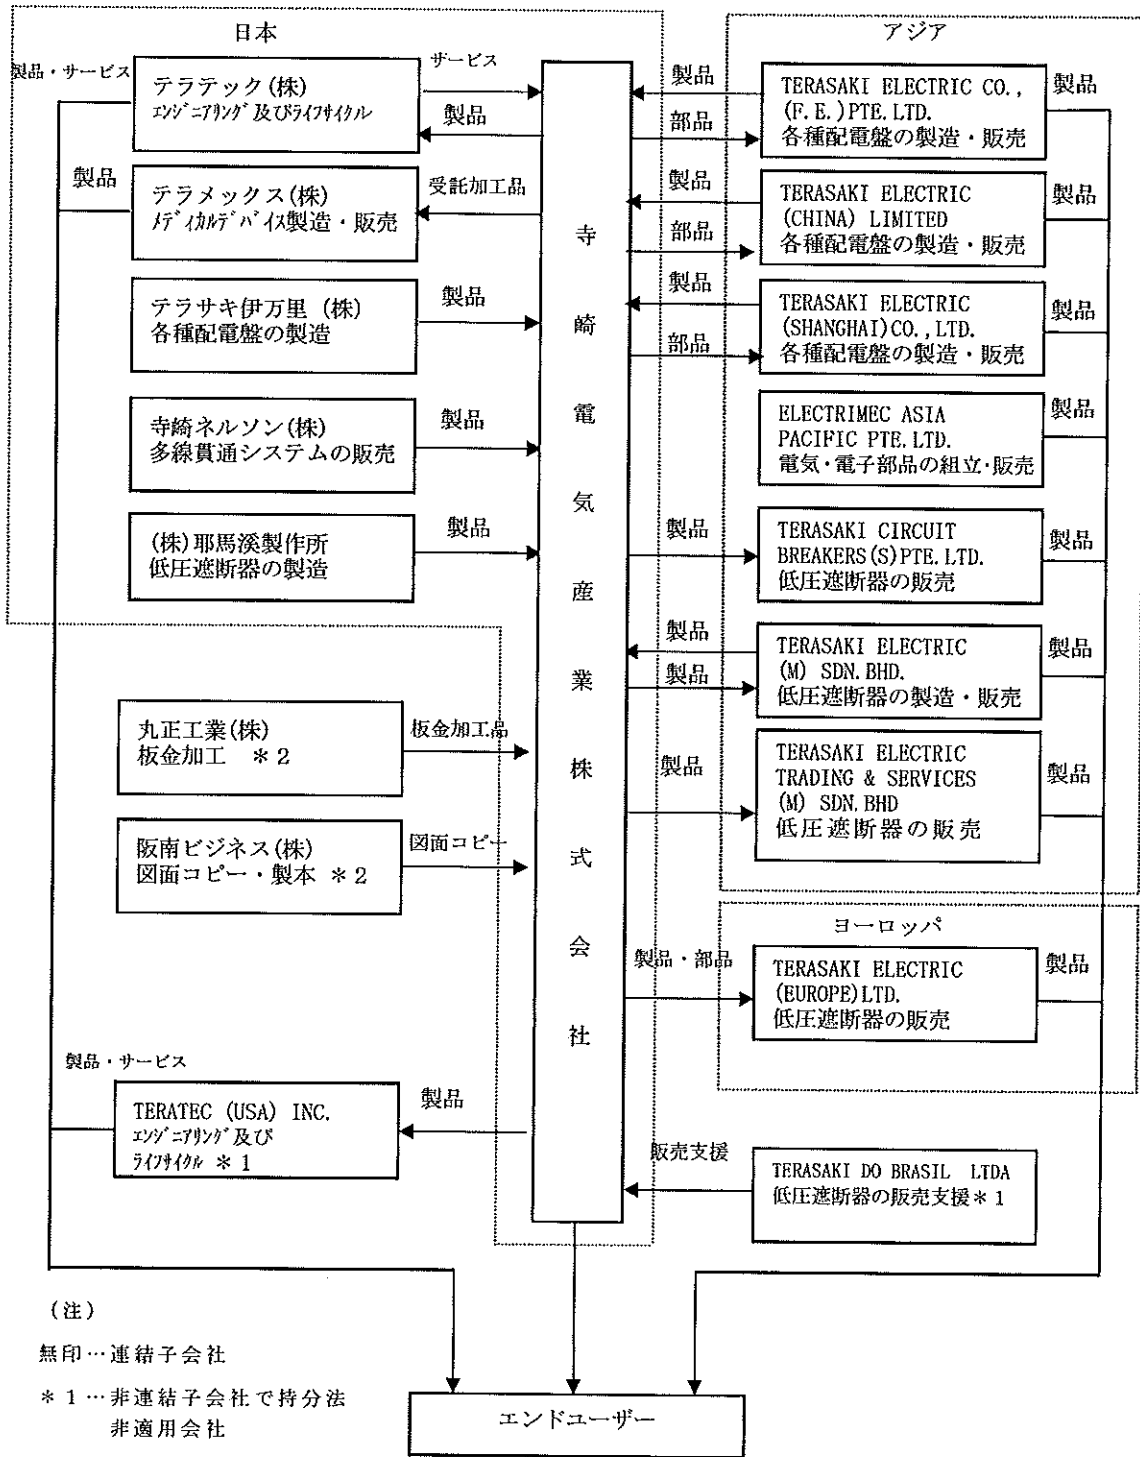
日本

アジア

製品・サービス

テラテック(株)
ｴﾝｼﾞﾆｱﾘﾝｸﾞ及びﾗｲﾌｻｲｸﾙ

サービス

製品

製品

TERASAKI ELECTRIC CO., (F.E.)PTE.LTD.
各種配電盤の製造・販売

製品

部品

製品

テラメックス(株)
ﾒﾃﾞｨｶﾙﾃﾞﾊﾞｲｽ製造・販売

受託加工品

製品

TERASAKI ELECTRIC (CHINA) LIMITED
各種配電盤の製造・販売

製品

部品

テラサキ伊万里(株)
各種配電盤の製造

製品

製品

TERASAKI ELECTRIC (SHANGHAI)CO.,LTD.
各種配電盤の製造・販売

製品

部品

寺崎ネルソン(株)
多線貫通システムの販売

製品

ELECTRIMEC ASIA PACIFIC PTE.LTD.
電気・電子部品の組立・販売

製品

(株)耶馬溪製作所
低圧遮断器の製造

製品

製品

TERASAKI CIRCUIT BREAKERS(S)PTE.LTD.
低圧遮断器の販売

製品

寺
崎
電
気
産
業
株
式
会
社

製品

TERASAKI ELECTRIC (M) SDN.BHD.
低圧遮断器の製造・販売

製品

製品

丸正工業(株)
板金加工 ＊2

板金加工品

製品

TERASAKI ELECTRIC TRADING & SERVICES (M) SDN.BHD
低圧遮断器の販売

製品

阪南ビジネス(株)
図面コピー・製本 ＊2

図面コピー

ヨーロッパ

製品・部品

TERASAKI ELECTRIC (EUROPE)LTD.
低圧遮断器の販売

製品

製品・サービス

TERATEC (USA) INC.
ｴﾝｼﾞﾆｱﾘﾝｸﾞ及び
ﾗｲﾌｻｲｸﾙ ＊1

製品

販売支援

TERASAKI DO BRASIL LTDA
低圧遮断器の販売支援＊1

(注)

無印…連結子会社

＊1…非連結子会社で持分法非適用会社

エンドユーザー